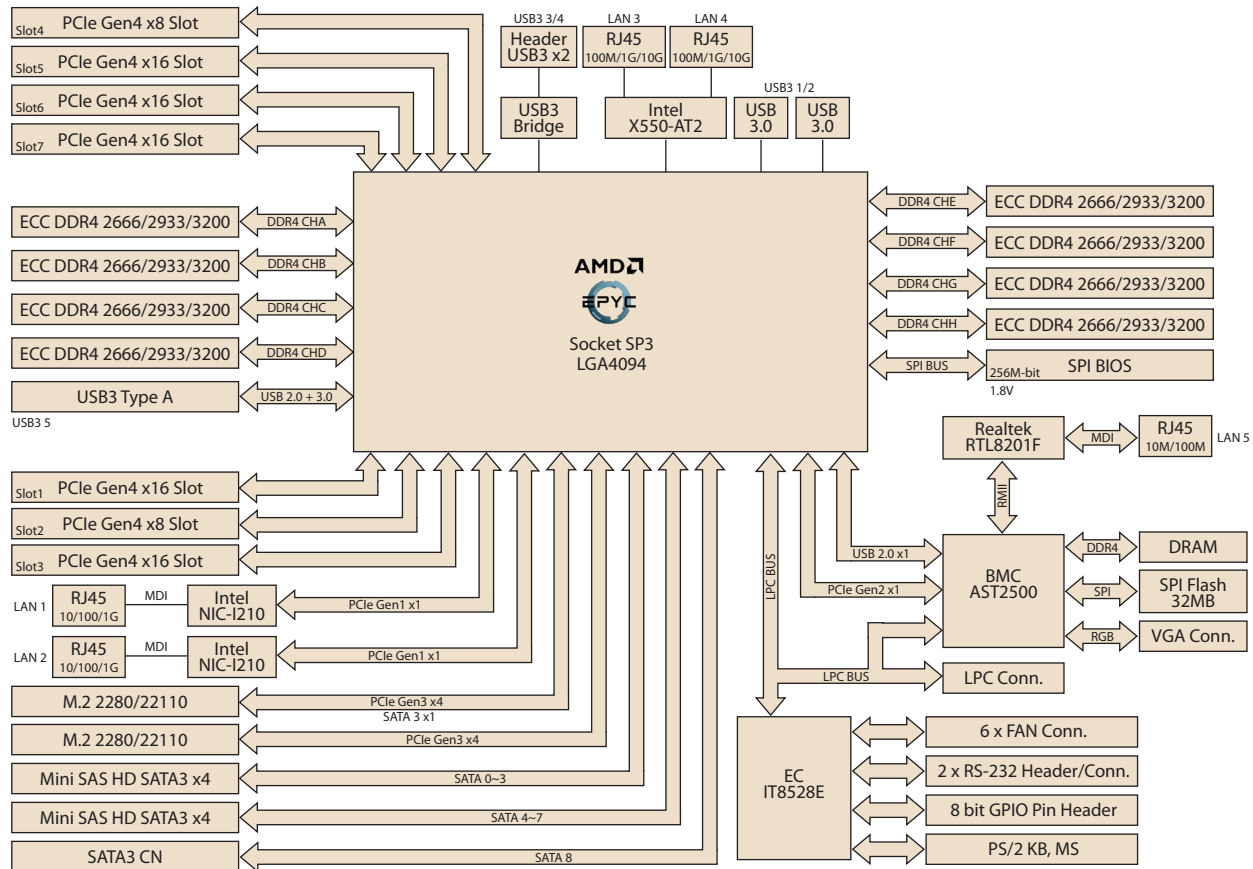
Slot4 PCIe Gen4 x8 Slot
Slot5 PCIe Gen4 x16 Slot
Slot6 PCIe Gen4 x16 Slot
Slot7 PCIe Gen4 x16 Slot

USB3 3/4
Header USB3 x2
USB3 Bridge

LAN 3
RJ45
100M/1G/10G

LAN 4
RJ45
100M/1G/10G

Intel X550-AT2

USB3 1/2
USB 3.0
USB 3.0

ECC DDR4 2666/2933/3200
DDR4 CHA
ECC DDR4 2666/2933/3200
DDR4 CHB
ECC DDR4 2666/2933/3200
DDR4 CHC
ECC DDR4 2666/2933/3200
DDR4 CHD
USB3 Type A
USB 2.0 + 3.0
USB3 5

AMD
EPYC
Socket SP3
LGA4094

DDR4 CHE
ECC DDR4 2666/2933/3200
DDR4 CHF
ECC DDR4 2666/2933/3200
DDR4 CHG
ECC DDR4 2666/2933/3200
DDR4 CHH
ECC DDR4 2666/2933/3200
SPI BUS
256M-bit
SPI BIOS
1.8V

Realtek RTL8201F
MDI
RJ45
10M/100M
LAN 5
RMII

Slot1 PCIe Gen4 x16 Slot
Slot2 PCIe Gen4 x8 Slot
Slot3 PCIe Gen4 x16 Slot

LAN 1
RJ45
10/100/1G
MDI
Intel NIC-I210
PCIe Gen1 x1

LAN 2
RJ45
10/100/1G
MDI
Intel NIC-I210
PCIe Gen1 x1

M.2 2280/22110
PCIe Gen3 x4
SATA 3 x1
M.2 2280/22110
PCIe Gen3 x4
Mini SAS HD SATA3 x4
SATA 0~3
Mini SAS HD SATA3 x4
SATA 4~7
SATA3 CN
SATA 8

LPC BUS
USB 2.0 x1
PCIe Gen2 x1
BMC AST2500
DDR4
DRAM
SPI
SPI Flash 32MB
RGB
VGA Conn.
LPC BUS
LPC Conn.

EC IT8528E
6 x FAN Conn.
2 x RS-232 Header/Conn.
8 bit GPIO Pin Header
PS/2 KB, MS